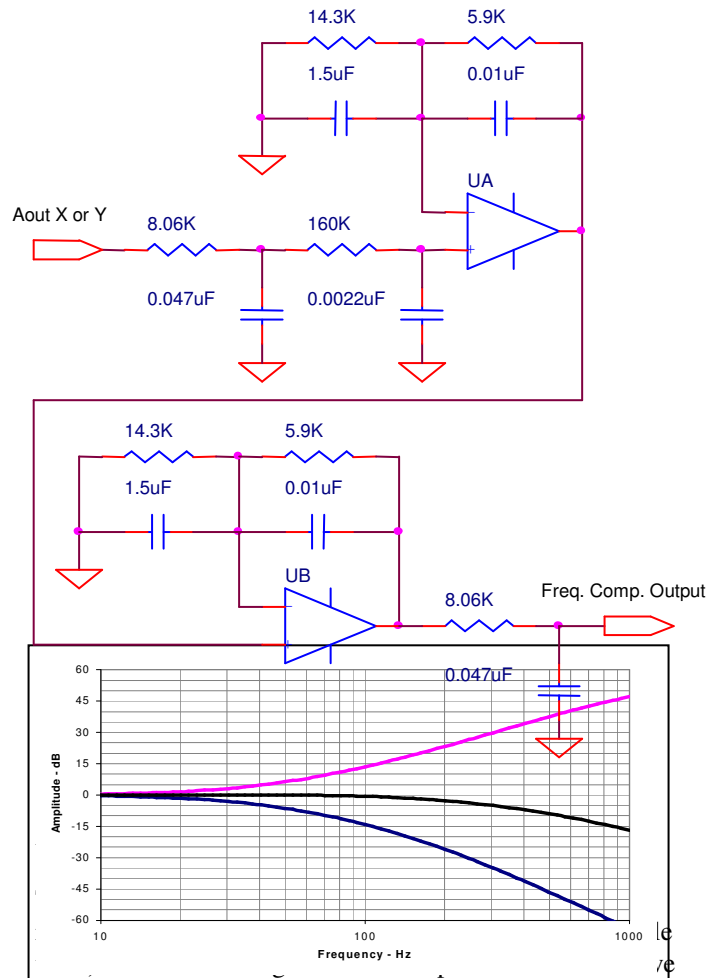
14.3K
5.9K
1.5uF
0.01uF
UA
Aout X or Y
8.06K
160K
0.047uF
0.0022uF
14.3K
5.9K
1.5uF
0.01uF
UB
8.06K
Freq. Comp. Output
0.047uF

60
45
30
15
0
-15
-30
-45
-60
Amplitude - dB
10
100
1000
Frequency - Hz
le
ve